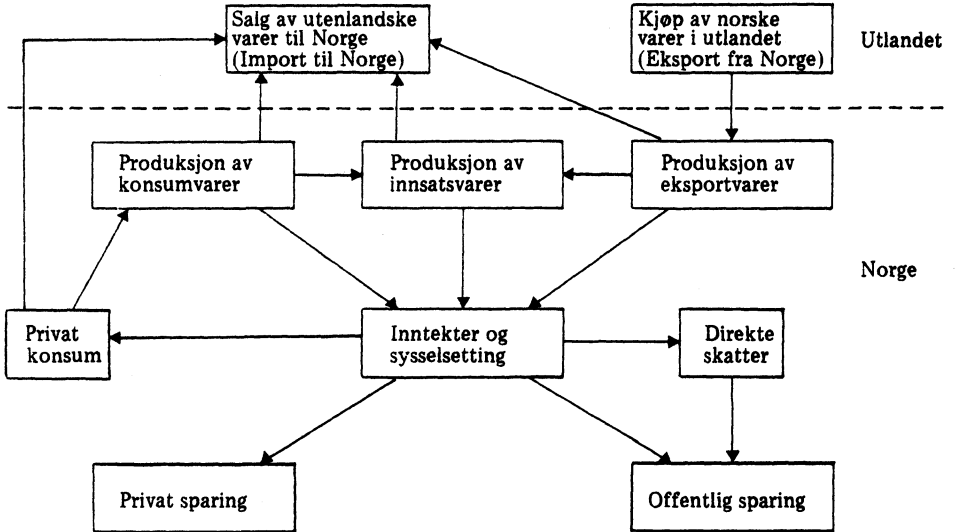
Salg av utenlandske varer til Norge (Import til Norge)

Kjøp av norske varer i utlandet (Eksport fra Norge)

Utlandet

Produksjon av konsumvarer

Produksjon av innsatsvarer

Produksjon av eksportvarer

Norge

Privat konsum

Inntekter og sysselsetting

Direkte skatter

Privat sparing

Offentlig sparing